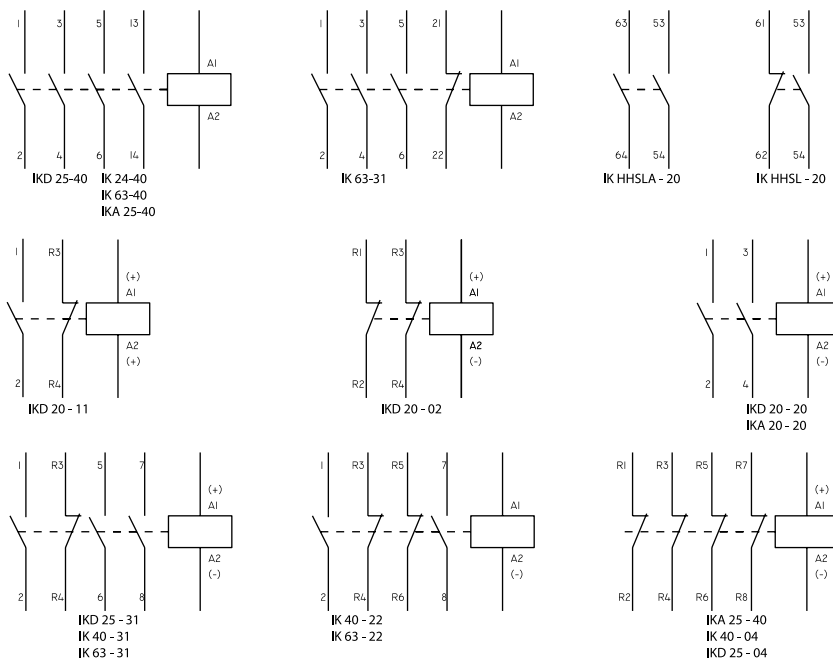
1 3 5 13 A1 A2 2 4 6 14
IKD 25-40
IK 24-40
IK 63-40
IKA 25-40

1 3 5 21 A1 A2 2 4 6 22
IK 63-31

63 53 64 54
IK HHSLA - 20

61 53 62 54
IK HHSL - 20

1 R3 (+) A1 A2 (+) 2 R4
IKD 20 - 11

R1 R3 (+) A1 A2 (-) R2 R4
IKD 20 - 02

1 3 (+) A1 A2 (-) 2 4
IKD 20 - 20
IKA 20 - 20

1 R3 5 7 (+) A1 A2 (-) 2 R4 6 8
IKD 25 - 31
IK 40 - 31
IK 63 - 31

1 R3 R5 7 A1 A2 (-) 2 R4 R6 8
IK 40 - 22
IK 63 - 22

R1 R3 R5 R7 (+) A1 A2 (-) R2 R4 R6 R8
IKA 25 - 40
IK 40 - 04
IKD 25 - 04